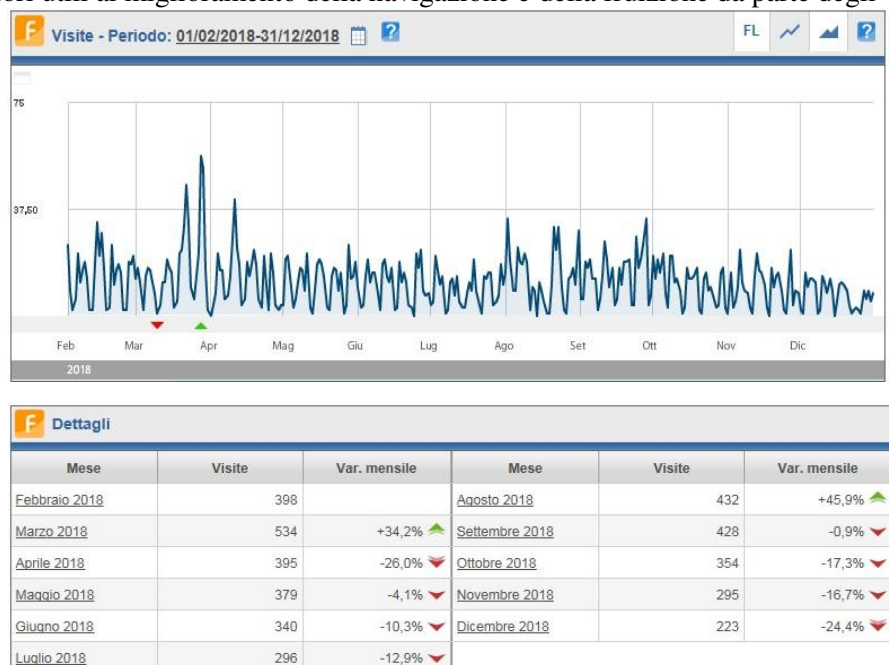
Visite - Periodo: 01/02/2018-31/12/2018

FL

75

37,50

Feb Mar Apr Mag Giu Lug Ago Set Ott Nov Dic

2018

Dettagli

| Mese | Visite | Var. mensile | Mese | Visite | Var. mensile |
|---|---|---|---|---|---|
| Febbraio 2018 | 398 | | Agosto 2018 | 432 | +45,9% |
| Marzo 2018 | 534 | +34,2% | Settembre 2018 | 428 | -0,9% |
| Aprile 2018 | 395 | -26,0% | Ottobre 2018 | 354 | -17,3% |
| Maggio 2018 | 379 | -4,1% | Novembre 2018 | 295 | -16,7% |
| Giugno 2018 | 340 | -10,3% | Dicembre 2018 | 223 | -24,4% |
| Luglio 2018 | 296 | -12,9% | | | |